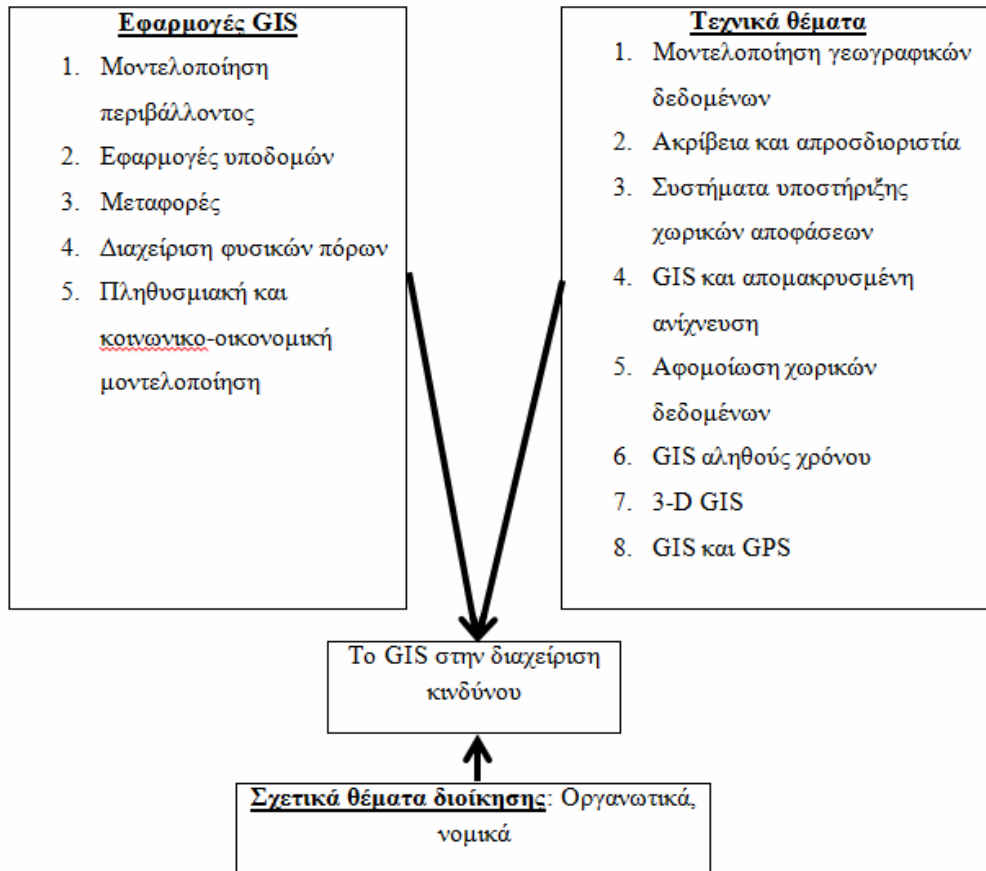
Εφαρμογές GIS

1. Μοντελοποίηση περιβάλλοντος
2. Εφαρμογές υποδομών
3. Μεταφορές
4. Διαχείριση φυσικών πόρων
5. Πληθυσμιακή και κοινωνικο-οικονομική μοντελοποίηση

Τεχνικά θέματα

1. Μοντελοποίηση γεωγραφικών δεδομένων
2. Ακρίβεια και απροσδιοριστία
3. Συστήματα υποστήριξης χωρικών αποφάσεων
4. GIS και απομακρυσμένη ανίχνευση
5. Αφομοίωση χωρικών δεδομένων
6. GIS αληθούς χρόνου
7. 3-D GIS
8. GIS και GPS

Το GIS στην διαχείριση κινδύνου

Σχετικά θέματα διοίκησης: Οργανωτικά, νομικά